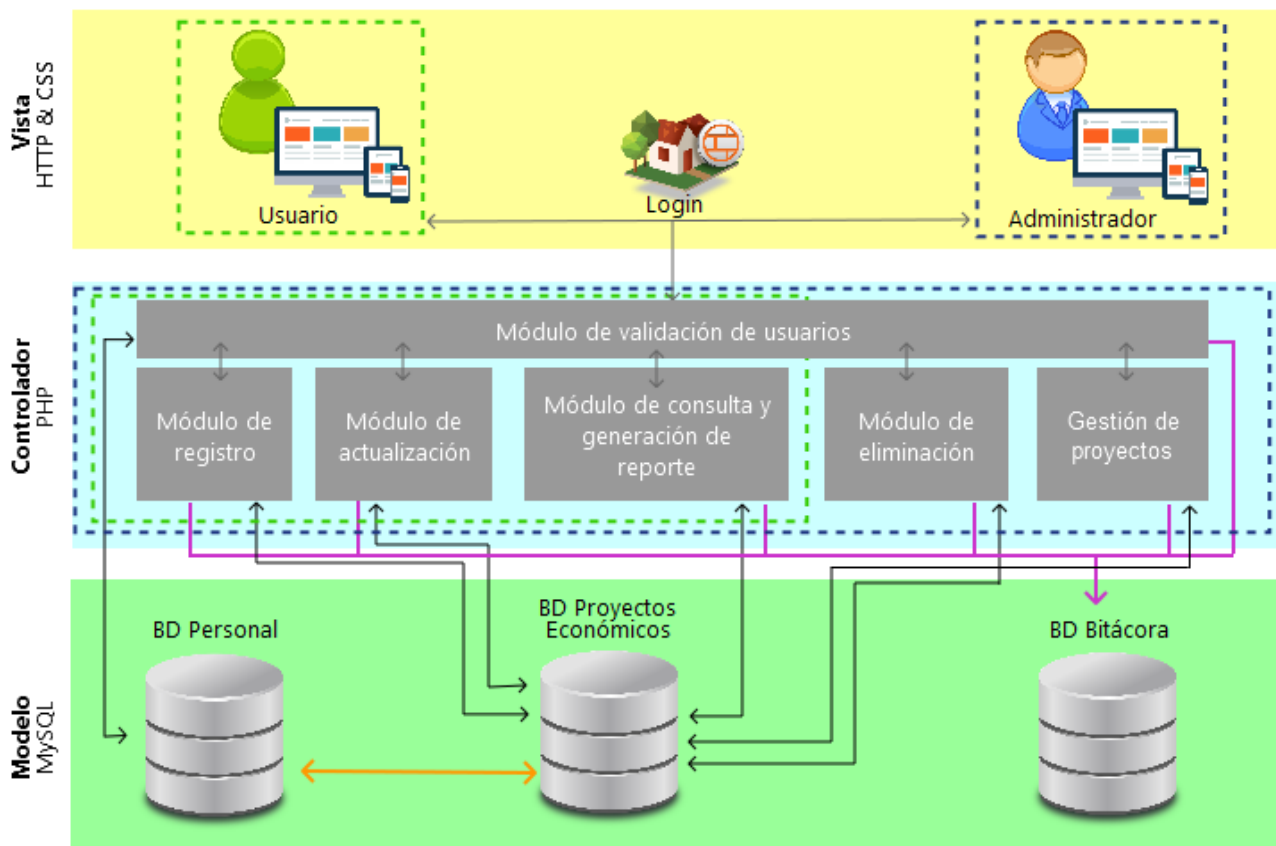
Vista
HTTP & CSS

Usuario

Login

Administrador

Controlador
PHP

Módulo de validación de usuarios

Módulo de registro

Módulo de actualización

Módulo de consulta y generación de reporte

Módulo de eliminación

Gestión de proyectos

Modelo
MySQL

BD Personal

BD Proyectos Económicos

BD Bitácora